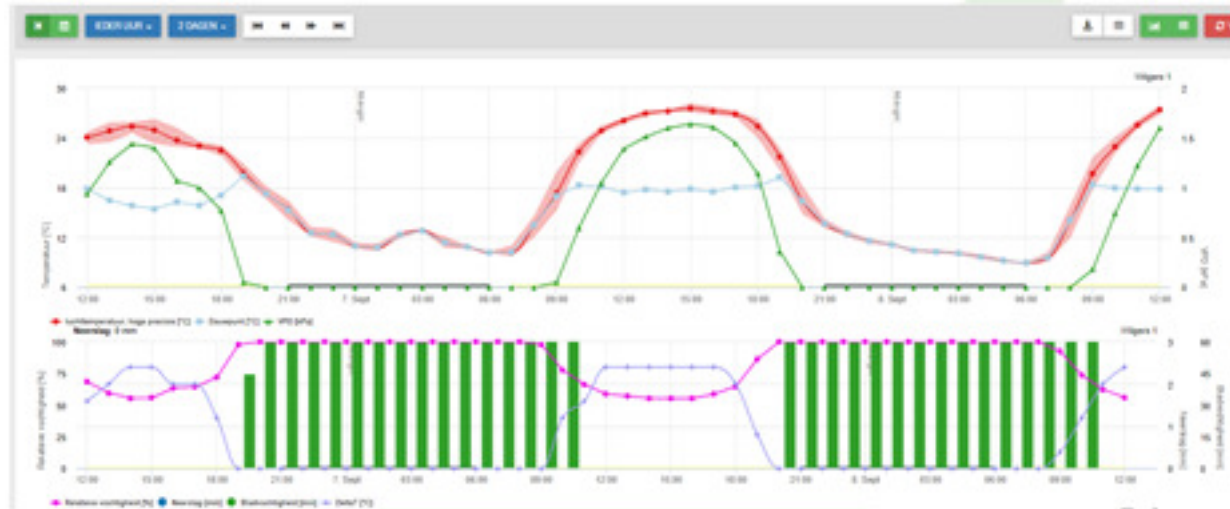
IEDER UUR ▾ 2 DAGEN ▾

Wilgers 1

30
24
18
12
6

Temperatuur [°C]

2
1.5
1
0.5
0

VPD [kPa]

12:00 15:00 18:00 21:00 7. Sept 03:00 06:00 09:00 12:00 15:00 18:00 21:00 8. Sept 03:00 06:00 09:00 12:00

Luchttemperatuur, hoge precisie [°C] Dauwpunt [°C] VPD [kPa]

Neerslag: 0 mm

Wilgers 1

100
75
50
25
0

Relatieve vochtigheid [%]

3
2
1
0

60
45
30
15
0

12:00 15:00 18:00 21:00 7. Sept 03:00 06:00 09:00 12:00 15:00 18:00 21:00 8. Sept 03:00 06:00 09:00 12:00

Relatieve vochtigheid [%] Neerslag [mm] Bladvochtigheid [min] DeltaT [°C]